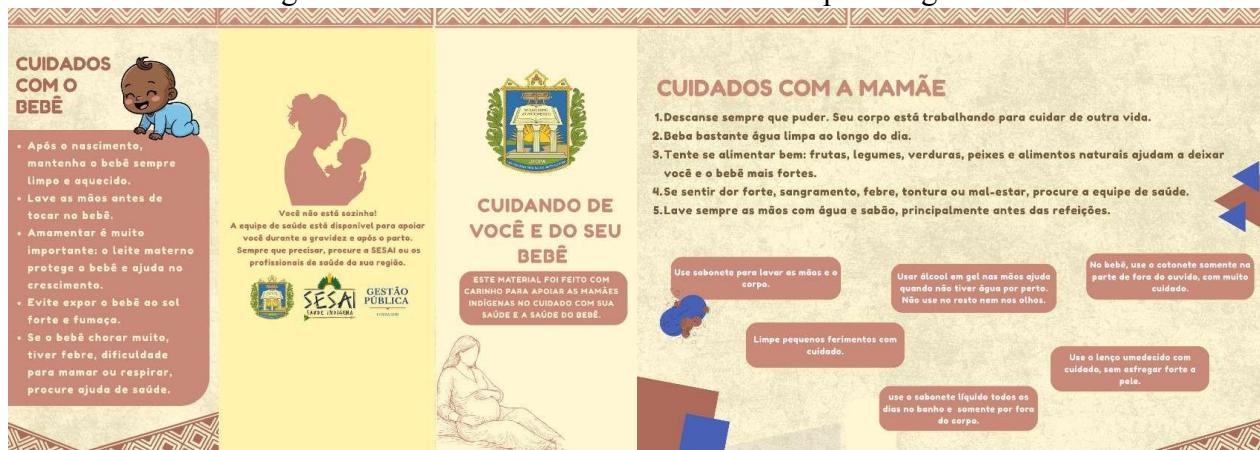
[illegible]

CUIDADOS COM O BEBÊ

• Após o nascimento, mantenha o bebê sempre limpo e aquecido.
• Lave as mãos antes de tocar no bebê.
• Amamentar é muito importante: o leite materno protege o bebê e ajuda no crescimento.
• Evite expor o bebê ao sol forte e fumaça.
• Se o bebê chorar muito, tiver febre, dificuldade para mamar ou respirar, procure ajuda de saúde.

Você não está sozinha!
A equipe de saúde está disponível para apoiar você durante a gravidez e após o parto. Sempre que precisar, procure a SESAI ou os profissionais de saúde da sua região.

SESAI
SAÚDE INDÍGENA
GESTÃO PÚBLICA

CUIDANDO DE VOCÊ E DO SEU BEBÊ

ESTE MATERIAL FOI FEITO COM CARINHO PARA APOIAR AS MAMÃES INDÍGENAS NO CUIDADO COM SUA SAÚDE E A SAÚDE DO BEBÊ.

CUIDADOS COM A MAMÃE

1. Descanse sempre que puder. Seu corpo está trabalhando para cuidar de outra vida.
2. Beba bastante água limpa ao longo do dia.
3. Tente se alimentar bem: frutas, legumes, verduras, peixes e alimentos naturais ajudam a deixar você e o bebê mais fortes.
4. Se sentir dor forte, sangramento, febre, tontura ou mal-estar, procure a equipe de saúde.
5. Lave sempre as mãos com água e sabão, principalmente antes das refeições.

Use sabonete para lavar as mãos e o corpo.

Usar álcool em gel nas mãos ajuda quando não tiver água por perto. Não use no rosto nem nos olhos.

No bebê, use o cotonete somente na parte de fora do ouvido, com muito cuidado.

Limpe pequenos ferimentos com cuidado.

Use o lenço umedecido com cuidado, sem esfregar forte a pele.

use o sabonete líquido todos os dias no banho e somente por fora do corpo.